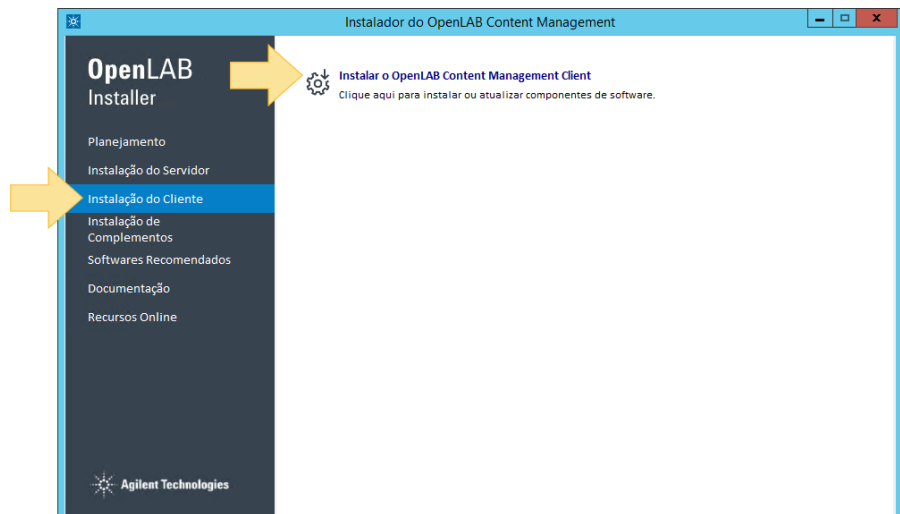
Instalador do OpenLAB Content Management

OpenLAB
Installer

Planejamento

Instalação do Servidor

Instalação do Cliente

Instalação de Complementos

Softwares Recomendados

Documentação

Recursos Online

Agilent Technologies

Instalar o OpenLAB Content Management Client
Clique aqui para instalar ou atualizar componentes de software.